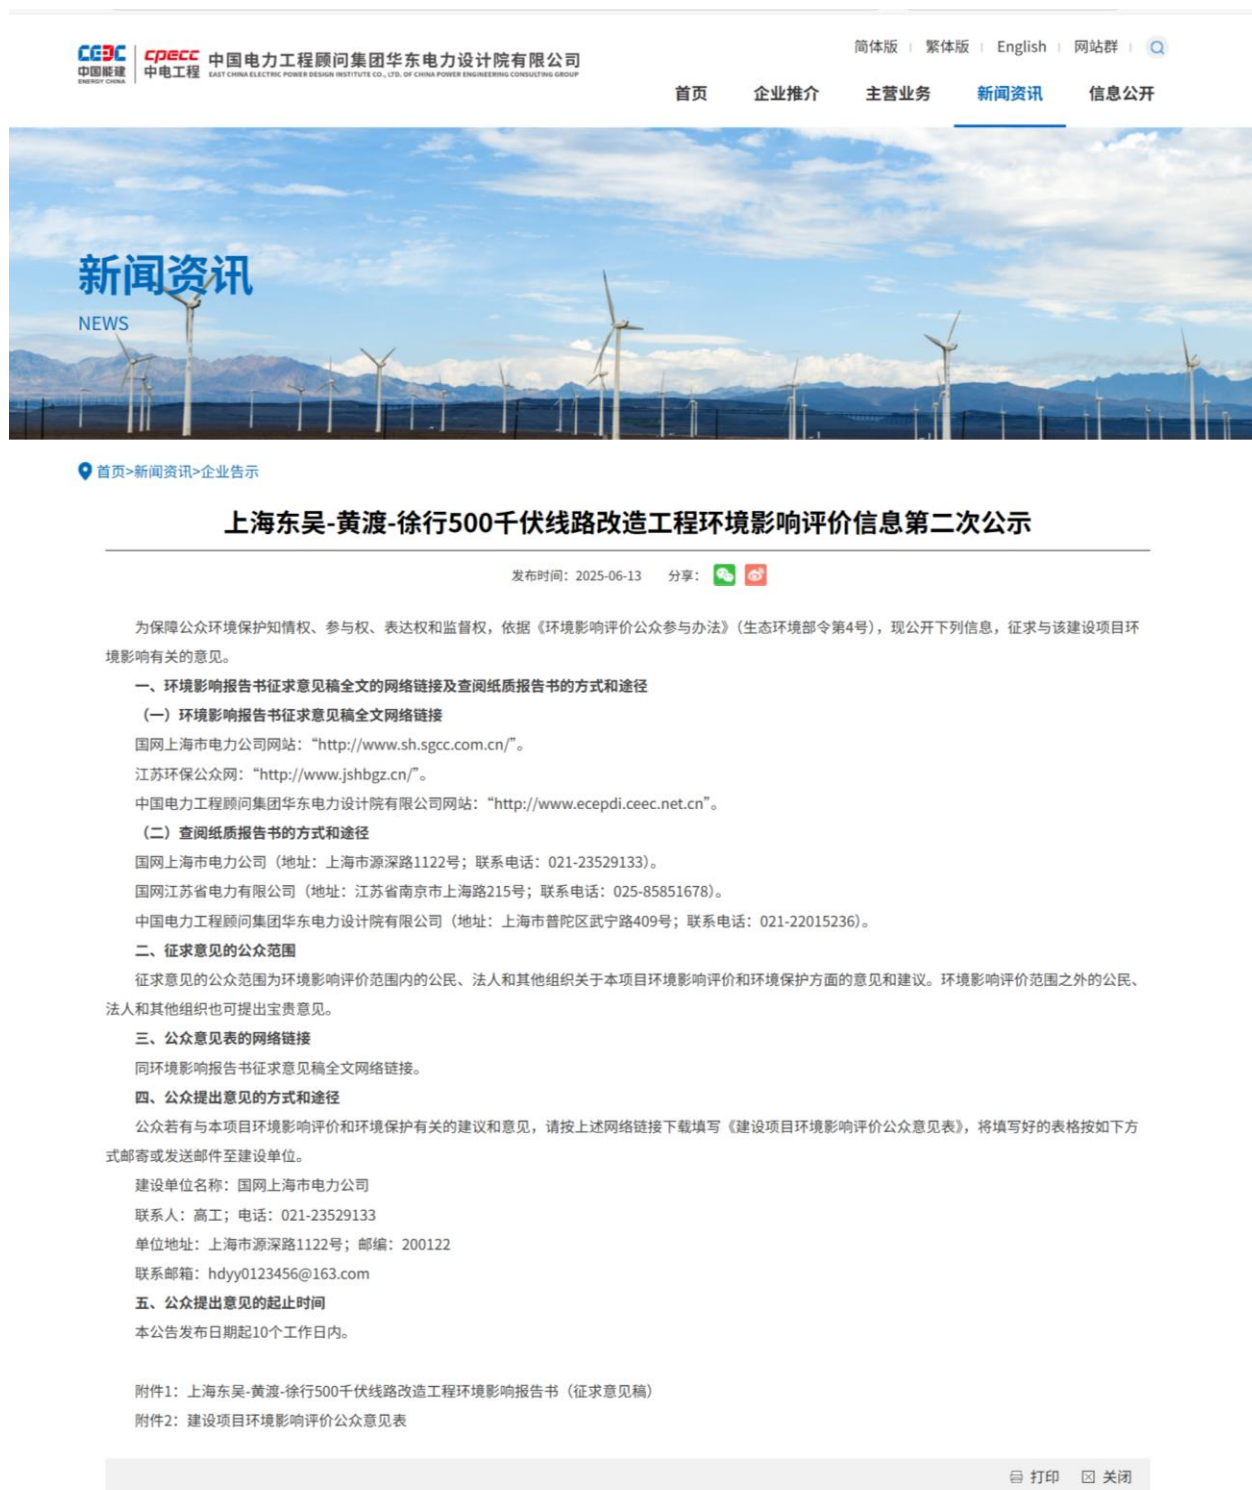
CEEC 中国能建 ENERGY CHINA | cpecc 中电工程 中国电力工程顾问集团华东电力设计院有限公司 EAST CHINA ELECTRIC POWER DESIGN INSTITUTE CO., LTD. OF CHINA POWER ENGINEERING CONSULTING GROUP

简体版 | 繁体版 | English | 网站群

首页 企业推介 主营业务 新闻资讯 信息公开

新闻资讯
NEWS

首页>新闻资讯>企业告示

上海东吴-黄渡-徐行500千伏线路改造工程环境影响评价信息第二次公示

发布时间：2025-06-13 分享：

为保障公众环境保护知情权、参与权、表达权和监督权，依据《环境影响评价公众参与办法》（生态环境部令第4号），现公开下列信息，征求与该建设项目环境影响有关的意见。

一、环境影响报告书征求意见稿全文的网络链接及查阅纸质报告书的方式和途径

（一）环境影响报告书征求意见稿全文网络链接

国网上海市电力公司网站：“http://www.sh.sgcc.com.cn/”。

江苏环保公众网：“http://www.jshbgz.cn/”。

中国电力工程顾问集团华东电力设计院有限公司网站：“http://www.ecepdi.ceec.net.cn”。

（二）查阅纸质报告书的方式和途径

国网上海市电力公司（地址：上海市源深路1122号；联系电话：021-23529133）。

国网江苏省电力有限公司（地址：江苏省南京市上海路215号；联系电话：025-85851678）。

中国电力工程顾问集团华东电力设计院有限公司（地址：上海市普陀区武宁路409号；联系电话：021-22015236）。

二、征求意见的公众范围

征求意见的公众范围为环境影响评价范围内的公民、法人和其他组织关于本项目环境影响评价和环境保护方面的意见和建议。环境影响评价范围之外的公民、法人和其他组织也可提出宝贵意见。

三、公众意见表的网络链接

同环境影响报告书征求意见稿全文网络链接。

四、公众提出意见的方式和途径

公众若有与本项目环境影响评价和环境保护有关的建议和意见，请按上述网络链接下载填写《建设项目环境影响评价公众意见表》，将填写好的表格按如下方式邮寄或发送邮件至建设单位。

建设单位名称：国网上海市电力公司

联系人：高工；电话：021-23529133

单位地址：上海市源深路1122号；邮编：200122

联系邮箱：hdyy0123456@163.com

五、公众提出意见的起止时间

本公告发布日期起10个工作日内。

附件1：上海东吴-黄渡-徐行500千伏线路改造工程环境影响报告书（征求意见稿）

附件2：建设项目环境影响评价公众意见表

打印 关闭